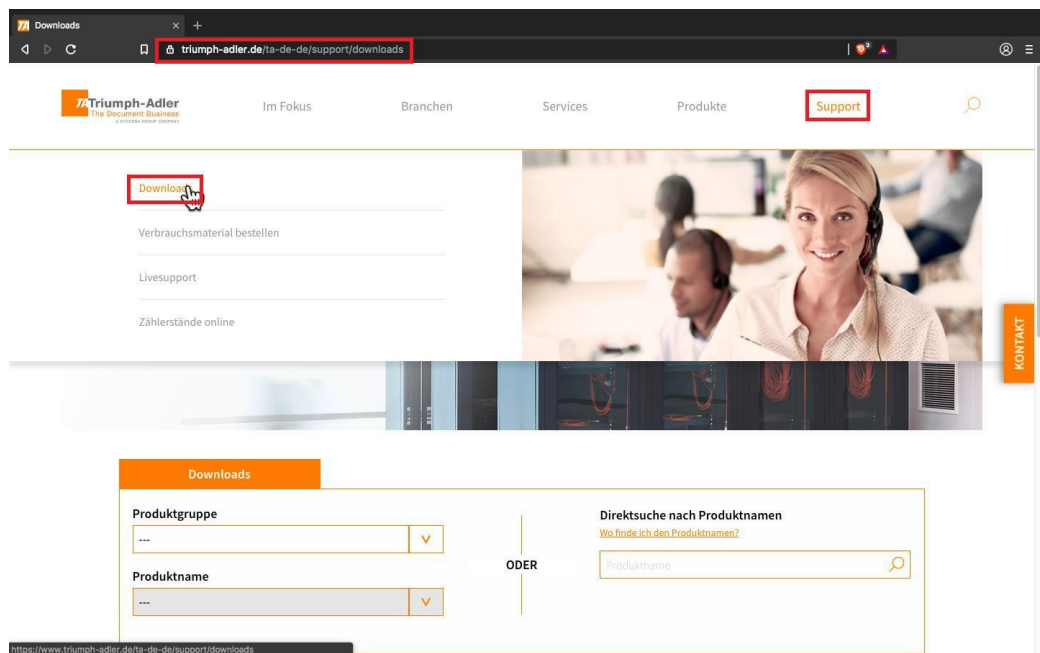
TA Downloads × +

triumph-adler.de/ta-de-de/support/downloads

TA Triumph-Adler
The Document Business
A KYOCERA GROUP COMPANY

Im Fokus

Branchen

Services

Produkte

Support

Downloads

Verbrauchsmaterial bestellen

Livesupport

Zählerstände online

KONTAKT

Downloads

Produktgruppe

---

Produktname

---

ODER

Direktsuche nach Produktnamen

Wo finde ich den Produktnamen?

Produktname

https://www.triumph-adler.de/ta-de-de/support/downloads